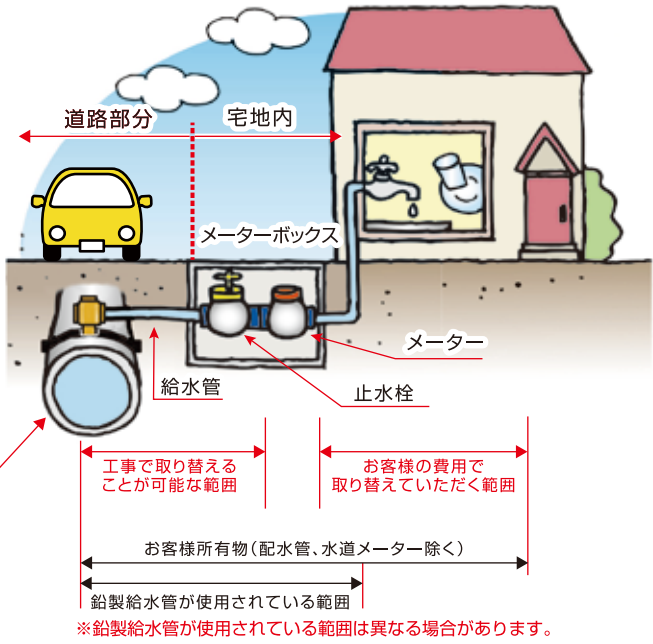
道路部分

宅地内

メーターボックス

メーター

給水管

止水栓

工事で取り替えることが可能な範囲

お客様の費用で取り替えていただく範囲

お客様所有物（配水管、水道メーター除く）

鉛製給水管が使用されている範囲

※鉛製給水管が使用されている範囲は異なる場合があります。